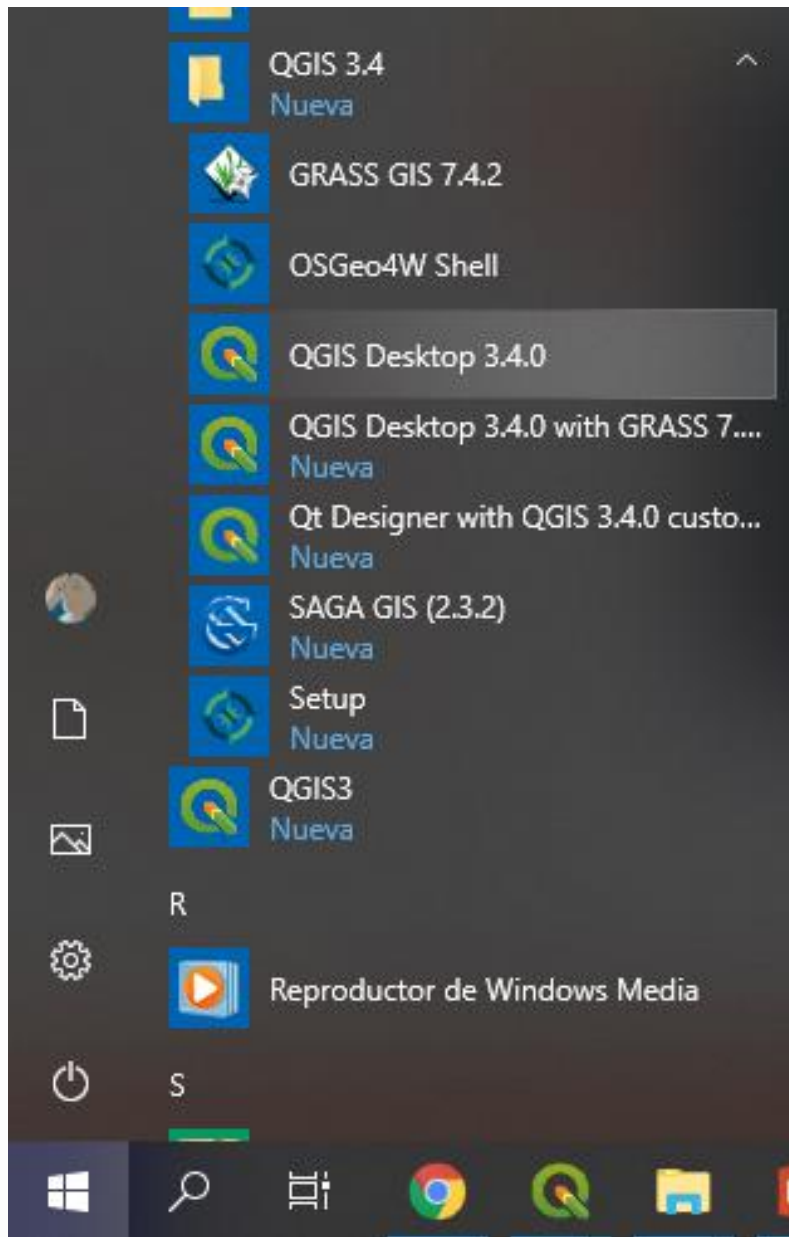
QGIS 3.4
Nueva

GRASS GIS 7.4.2

OSGeo4W Shell

QGIS Desktop 3.4.0

QGIS Desktop 3.4.0 with GRASS 7....
Nueva

Qt Designer with QGIS 3.4.0 custo...
Nueva

SAGA GIS (2.3.2)
Nueva

Setup
Nueva

QGIS3
Nueva

R

Reproductor de Windows Media

S